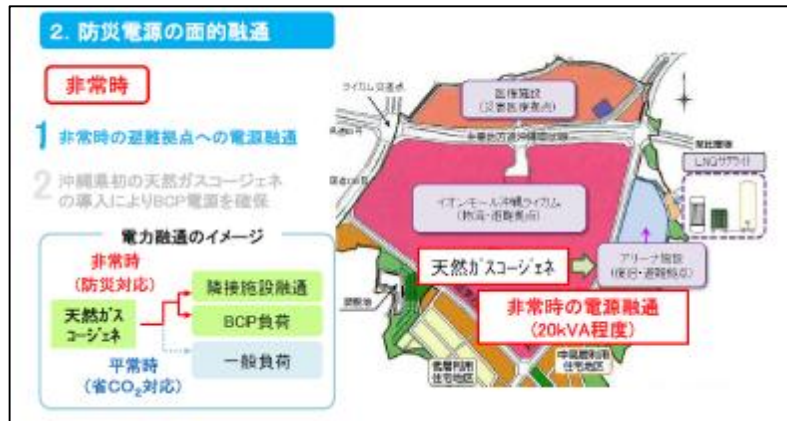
2. 防災電源の面的融通

非常時

1 非常時の避難拠点への電源融通

2 沖縄県初の天然ガスコージェネの導入によりBCP電源を確保

電力融通のイメージ

非常時
(防災対応)

天然ガスコージェネ

隣接施設融通

BCP負荷

一般負荷

平常時
(省$CO_2$対応)

ライカム交差点

医療施設
(災害医療拠点)

北中城村道沖縄環状線

LNGサテライト

イオンモール沖縄ライカム
(物流・避難拠点)

天然ガスコージェネ

アリーナ施設
(便所・避難拠点)

非常時の電源融通
(20kVA程度)

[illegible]

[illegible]
住宅地区

中城村
住宅地区